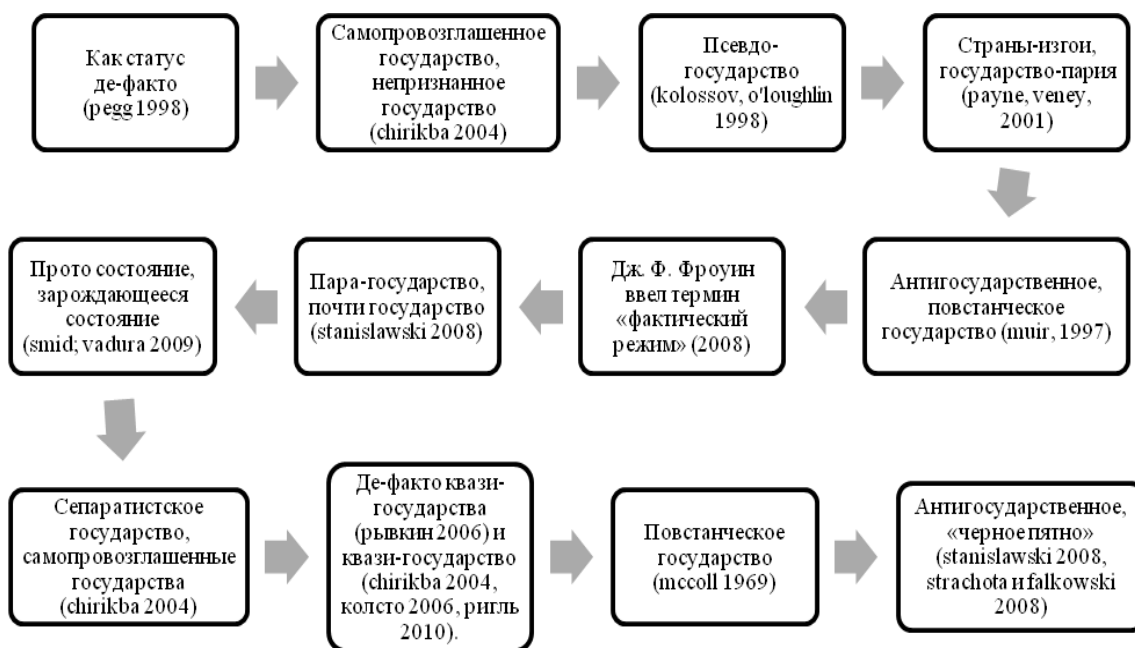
Как статус де-факто (pegg 1998)

Самопровозглашенное государство, непризнанное государство (chirikba 2004)

Псевдо-государство (kolossov, o'loughlin 1998)

Страны-изгои, государство-пария (payne, veney, 2001)

Антигосударственное, повстанческое государство (muir, 1997)

Дж. Ф. Фроуин ввел термин «фактический режим» (2008)

Пара-государство, почти государство (stanislawski 2008)

Прото состояние, зарождающееся состояние (smid; vadura 2009)

Сепаратистское государство, самопровозглашенные государства (chirikba 2004)

Де-факто квази-государства (рывкин 2006) и квази-государство (chirikba 2004, колсто 2006, ригль 2010).

Повстанческое государство (mccoll 1969)

Антигосударственное, «черное пятно» (stanislawski 2008, strachota и falkowski 2008)